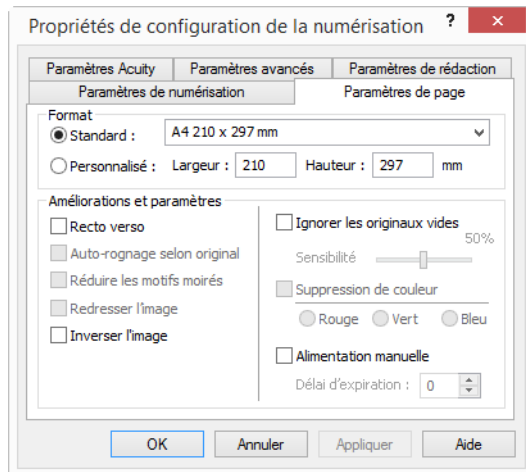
Propriétés de configuration de la numérisation ? ✕

Paramètres Acuity | Paramètres avancés | Paramètres de rédaction
Paramètres de numérisation | Paramètres de page

Format
Standard : A4 210 x 297 mm
Personnalisé : Largeur : 210 Hauteur : 297 mm

Améliorations et paramètres
Recto verso
Auto-rognage selon original
Réduire les motifs moirés
Redresser l'image
Inverser l'image

Ignorer les originaux vides
50%
Sensibilité
Suppression de couleur
Rouge Vert Bleu
Alimentation manuelle
Délai d'expiration : 0

OK | Annuler | Appliquer | Aide